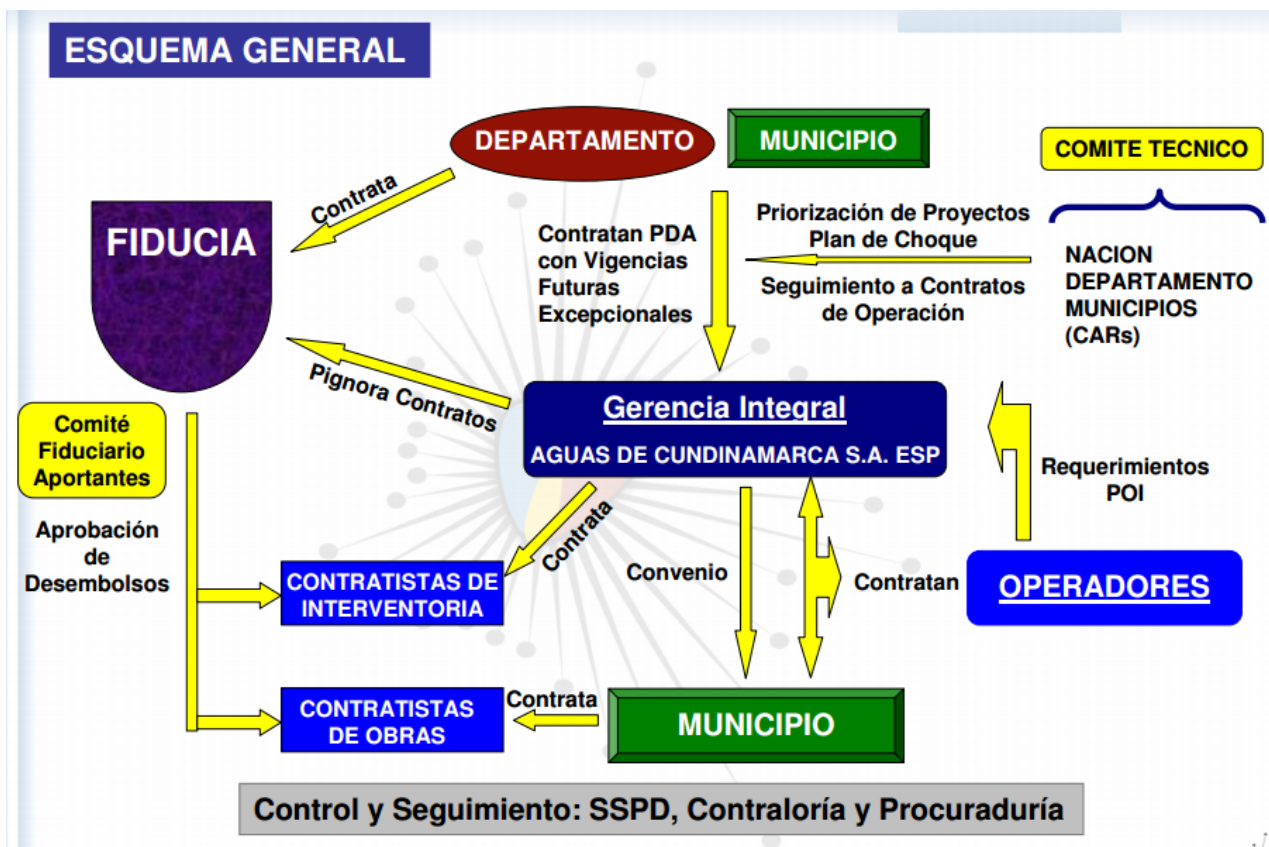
ESQUEMA GENERAL

DEPARTAMENTO

MUNICIPIO

COMITE TECNICO

Contrata

FIDUCIA

Contratan PDA con Vigencias Futuras Excepcionales

Priorización de Proyectos Plan de Choque

Seguimiento a Contratos de Operación

NACION DEPARTAMENTO MUNICIPIOS (CARs)

Pignora Contratos

Gerencia Integral

AGUAS DE CUNDINAMARCA S.A. ESP

Comité Fiduciario Aportantes

Aprobación de Desembolsos

Requerimientos POI

Contrata

CONTRATISTAS DE INTERVENTORIA

Convenio

Contratan

OPERADORES

CONTRATISTAS DE OBRAS

Contrata

MUNICIPIO

Control y Seguimiento: SSPD, Contraloría y Procuraduría